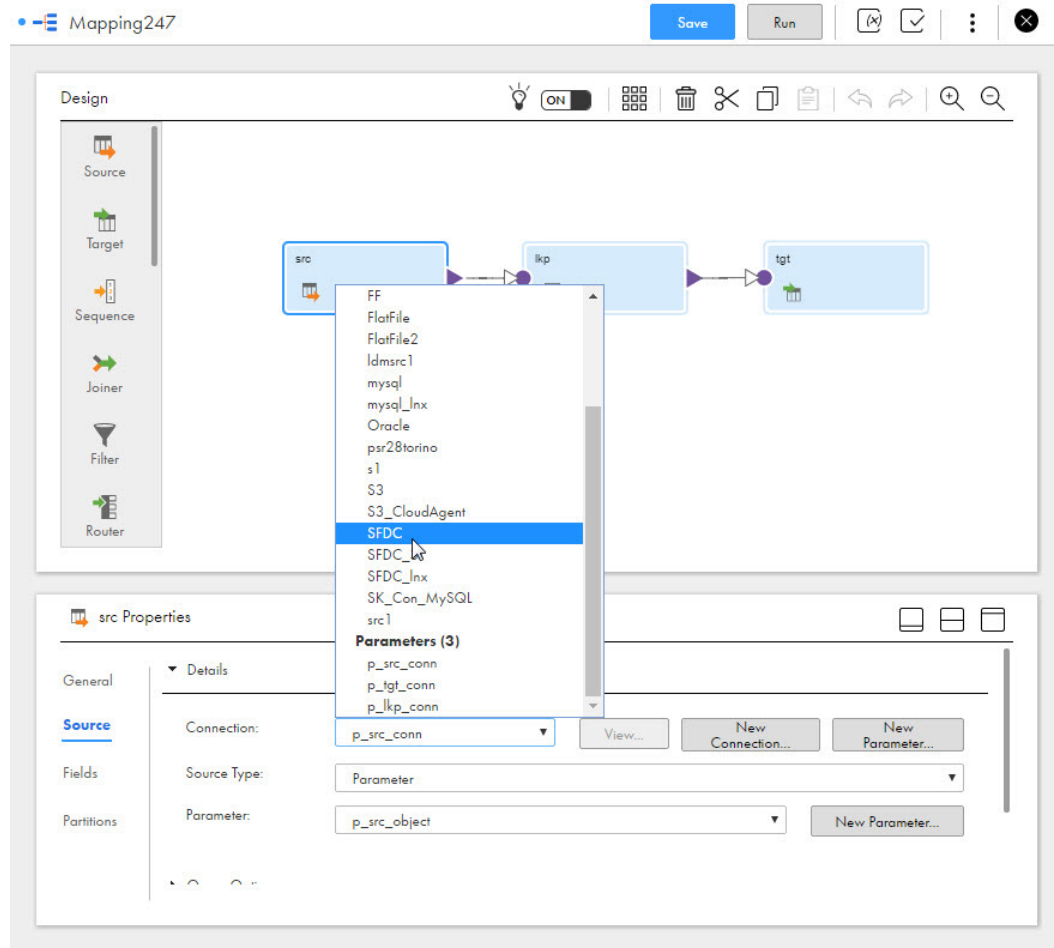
Mapping247

Save

Run

(x)

Design

ON

Source

Target

Sequence

Joiner

Filter

Router

src

lkp

tgt

FF
FlatFile
FlatFile2
ldmsrc1
mysql
mysql_lnx
Oracle
psr28torino
s1
S3
S3_CloudAgent
SFDC
SFDC_
SFDC_lnx
SK_Con_MySQL
src1
Parameters (3)
p_src_conn
p_tgt_conn
p_lkp_conn

src Properties

General

Source

Fields

Partitions

Details

Connection: p_src_conn

View...

New Connection...

New Parameter...

Source Type: Parameter

Parameter: p_src_object

New Parameter...